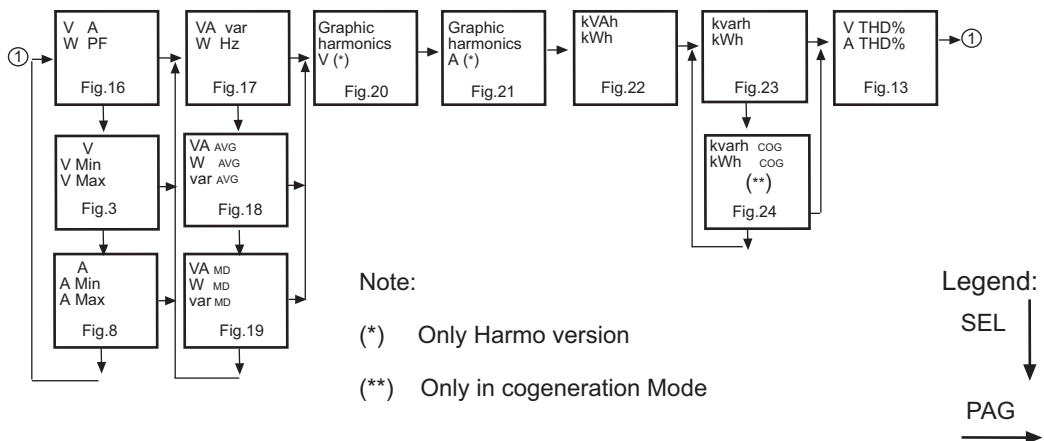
①

V A
W PF
Fig.16

V
V Min
V Max
Fig.3

A
A Min
A Max
Fig.8

VA var
W Hz
Fig.17

VA AVG
W AVG
var AVG
Fig.18

VA MD
W MD
var MD
Fig.19

Graphic harmonics
V (*)
Fig.20

Graphic harmonics
A (*)
Fig.21

kVAh
kWh
Fig.22

kvarh
kWh
Fig.23

kvarh COG
kWh COG
(**)
Fig.24

V THD%
A THD%
Fig.13

①

Note:

(*) Only Harmo version

(**) Only in cogeneration Mode

Legend:
SEL

PAG